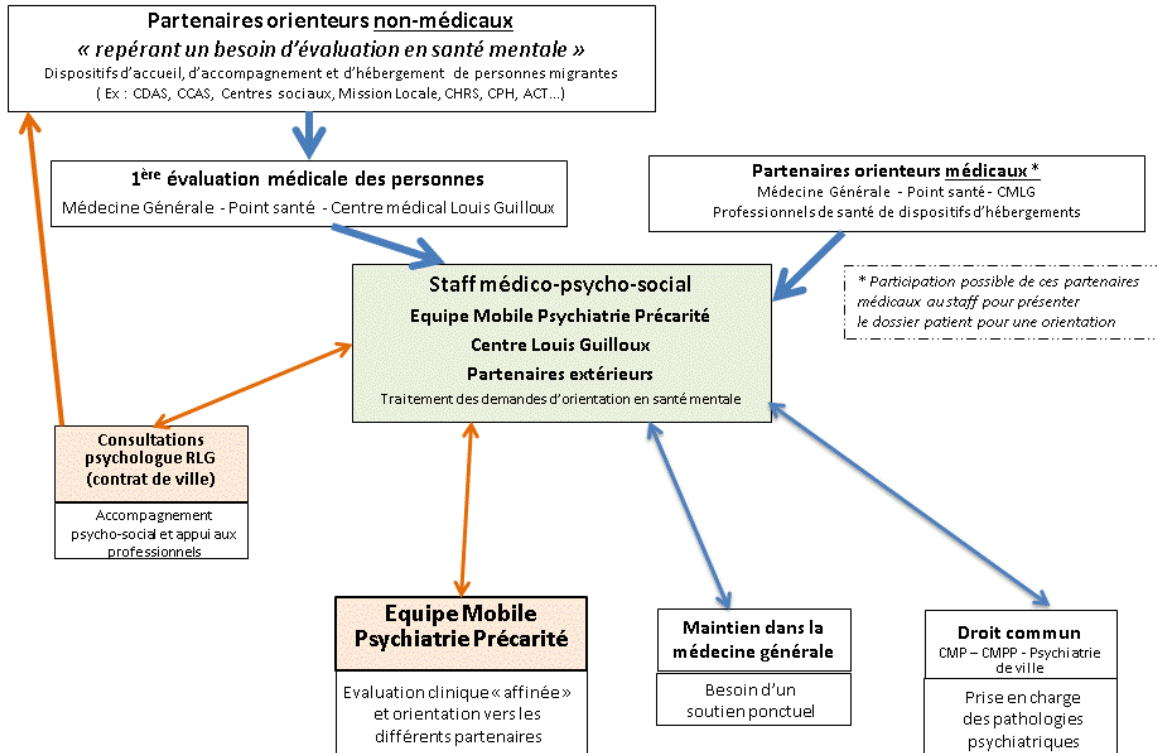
Partenaires orienteurs non-médicaux
« repérant un besoin d'évaluation en santé mentale »
Dispositifs d'accueil, d'accompagnement et d'hébergement de personnes migrantes
( Ex : CDAS, CCAS, Centres sociaux, Mission Locale, CHRS, CPH, ACT…)

1$^{ère}$ évaluation médicale des personnes
Médecine Générale - Point santé - Centre médical Louis Guilloux

Partenaires orienteurs médicaux *
Médecine Générale - Point santé - CMLG
Professionnels de santé de dispositifs d'hébergements

* Participation possible de ces partenaires médicaux au staff pour présenter le dossier patient pour une orientation

Staff médico-psycho-social
Equipe Mobile Psychiatrie Précarité
Centre Louis Guilloux
Partenaires extérieurs
Traitement des demandes d'orientation en santé mentale

Consultations psychologue RLG (contrat de ville)
Accompagnement psycho-social et appui aux professionnels

Equipe Mobile Psychiatrie Précarité
Evaluation clinique « affinée » et orientation vers les différents partenaires

Maintien dans la médecine générale
Besoin d'un soutien ponctuel

Droit commun
CMP – CMPP - Psychiatrie de ville
Prise en charge des pathologies psychiatriques